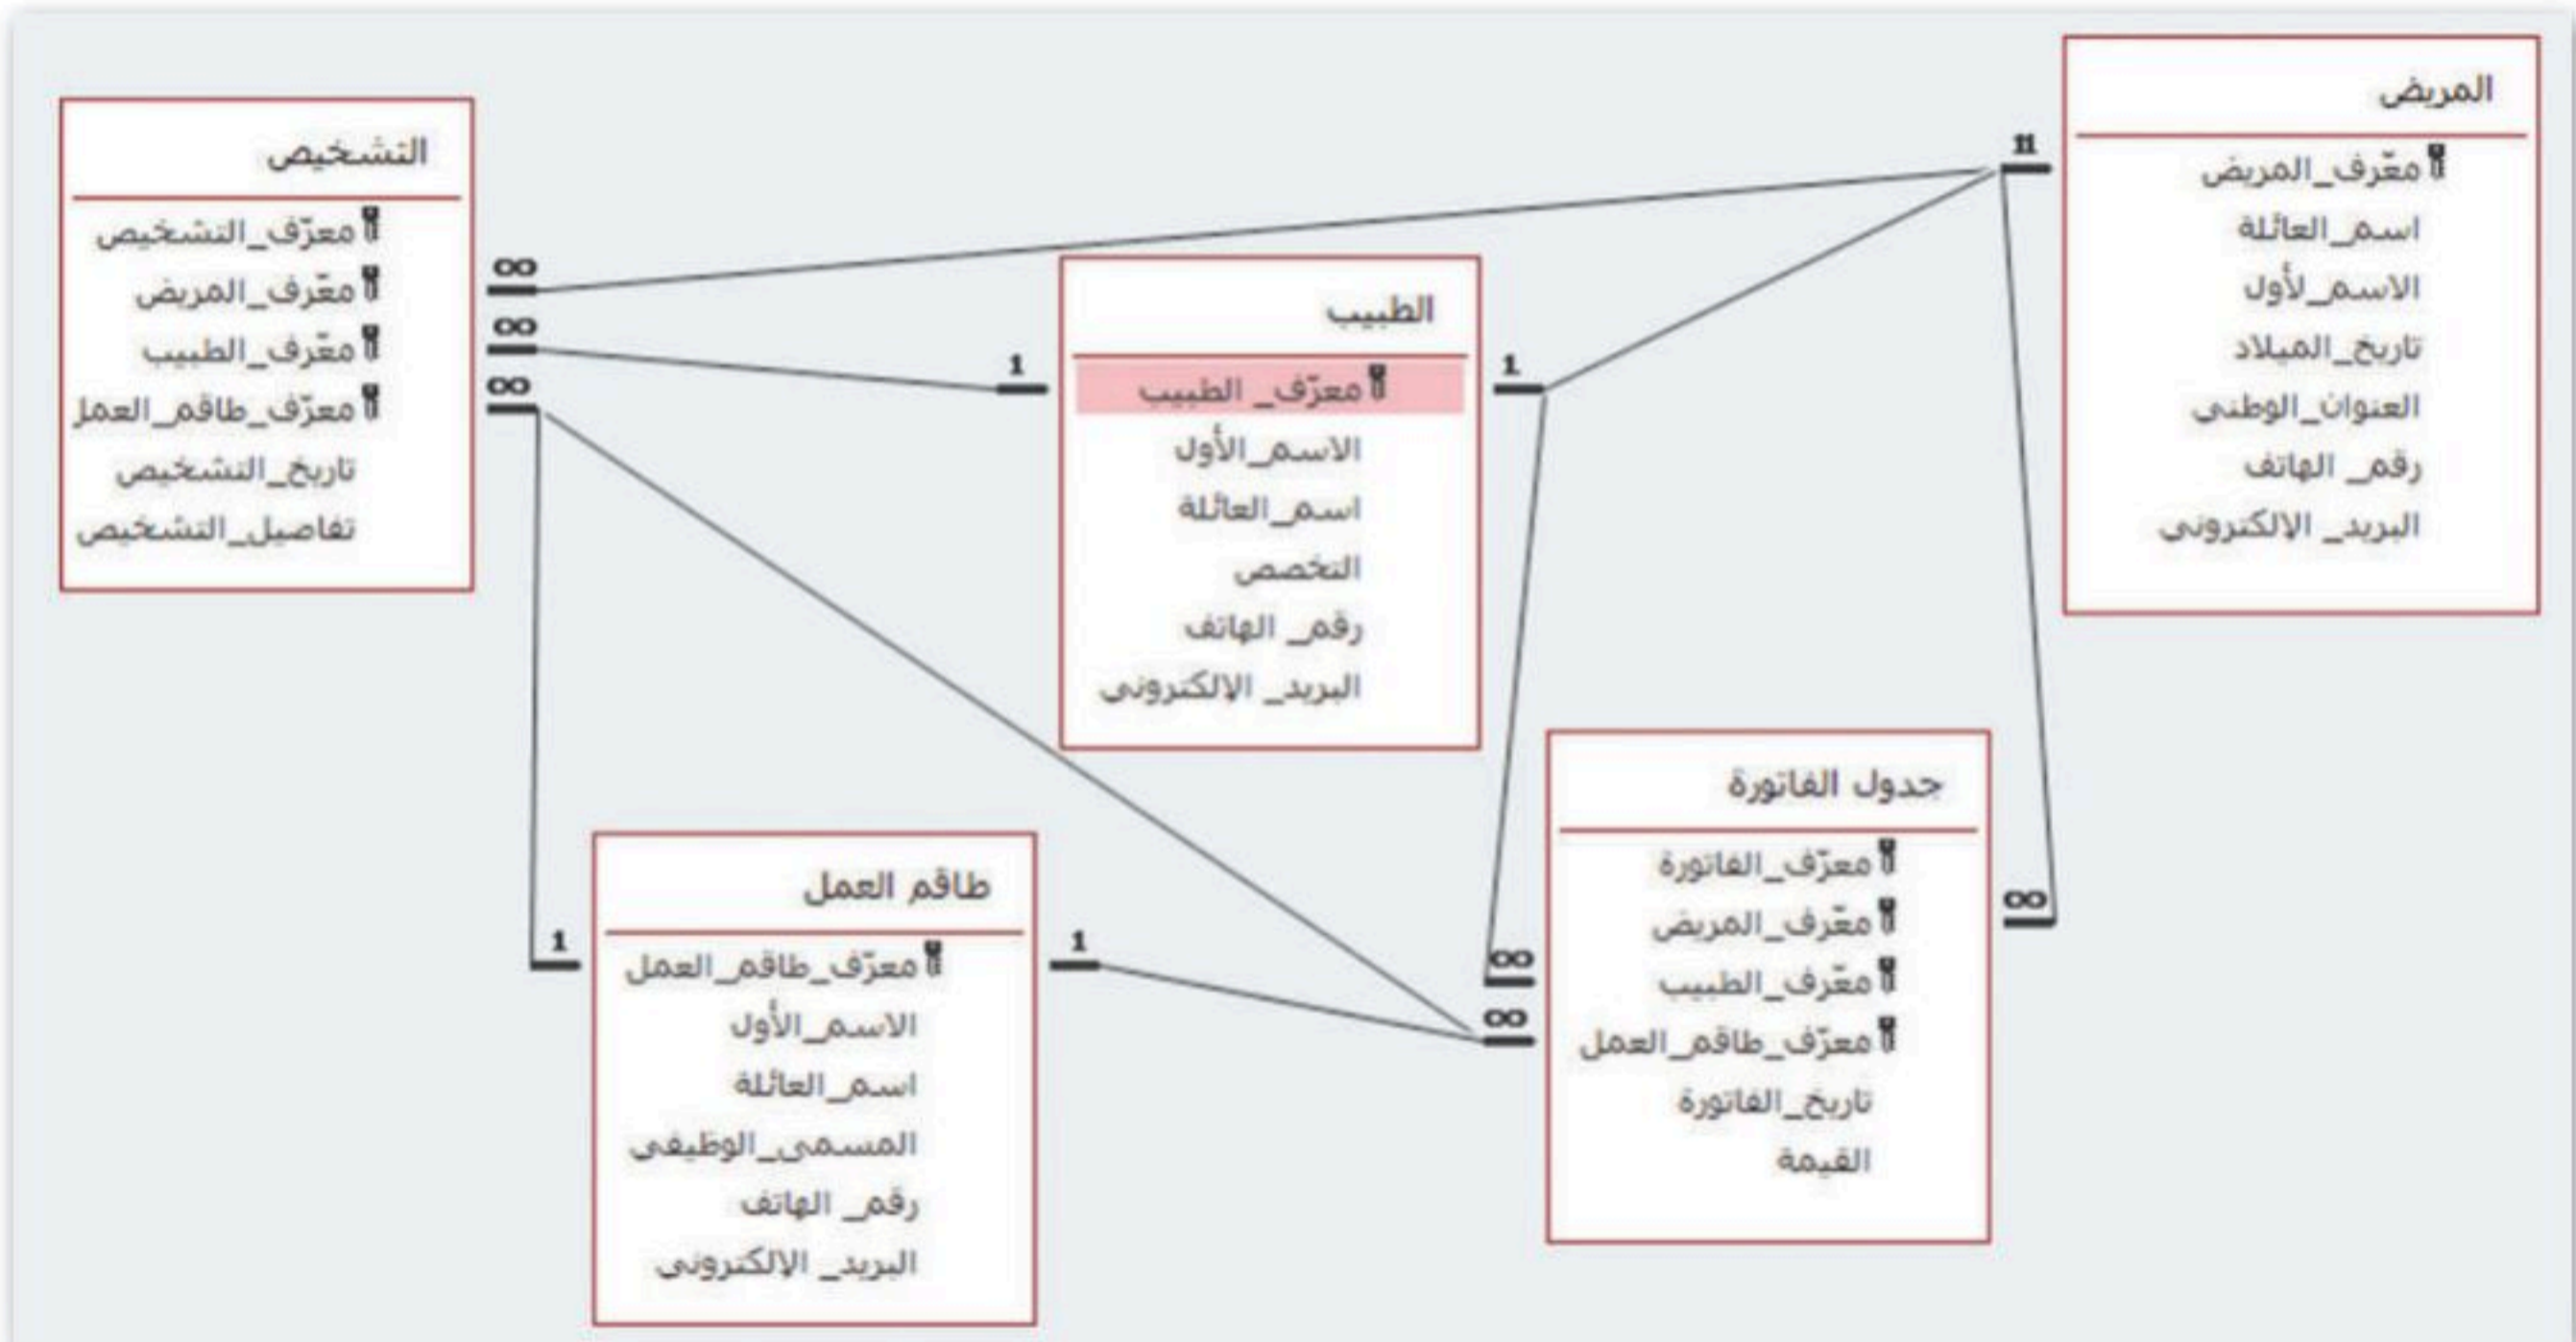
المريض
معرّف_المريض
اسم_العائلة
الاسم_لأول
تاريخ_الميلاد
العنوان_الوطني
رقم_الهاتف
البريد_الإلكتروني

التشخيص
معرّف_التشخيص
معرّف_المريض
معرّف_الطبيب
معرّف_طاقم_العمل
تاريخ_التشخيص
تفاصيل_التشخيص

الطبيب
معرّف_الطبيب
الاسم_الأول
اسم_العائلة
التخصص
رقم_الهاتف
البريد_الإلكتروني

جدول الفاتورة
معرّف_الفاتورة
معرّف_المريض
معرّف_الطبيب
معرّف_طاقم_العمل
تاريخ_الفاتورة
القيمة

طاقم العمل
معرّف_طاقم_العمل
الاسم_الأول
اسم_العائلة
المسمى_الوظيفي
رقم_الهاتف
البريد_الإلكتروني

1 1 1 1 1
∞ ∞ ∞ ∞ ∞ ∞